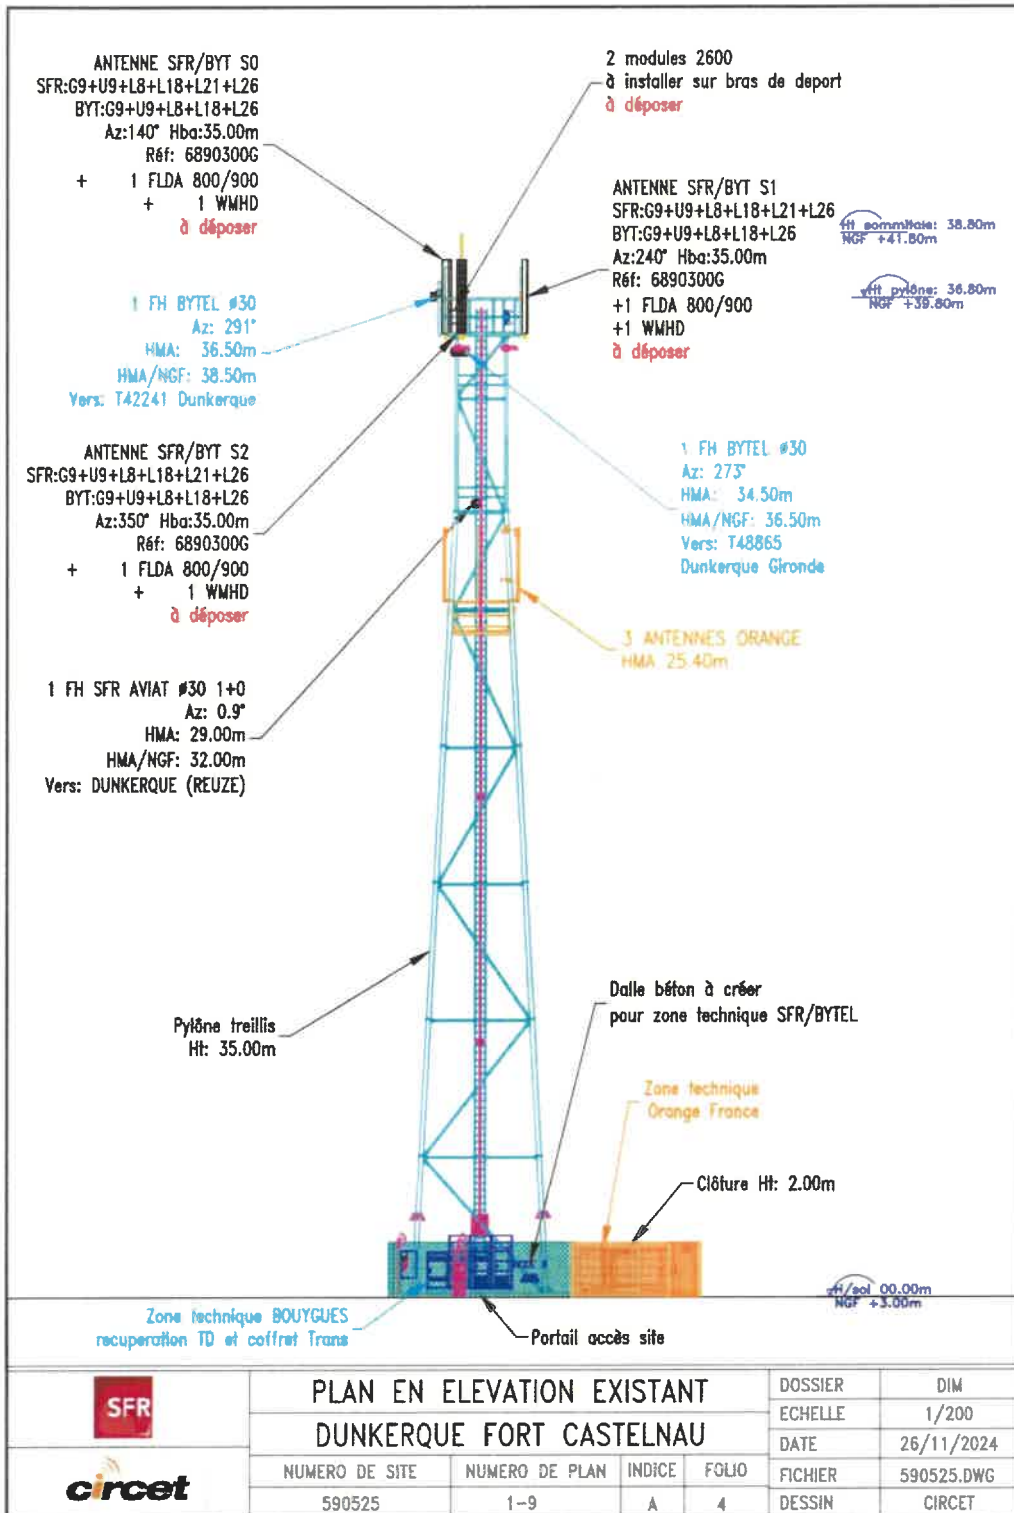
ANTENNE SFR/BYT S0
SFR:G9+U9+L8+L18+L21+L26
BYT:G9+U9+L8+L18+L26
Az:140° Hba:35.00m
Réf: 6890300G
+ 1 FLDA 800/900
+ 1 WMHD
à déposer

2 modules 2600
à installer sur bras de deport
à déposer

ANTENNE SFR/BYT S1
SFR:G9+U9+L8+L18+L21+L26
BYT:G9+U9+L8+L18+L26
Az:240° Hba:35.00m
Réf: 6890300G
+1 FLDA 800/900
+1 WMHD
à déposer

Ht sommitale: 38.80m
NGF +41.80m

Ht pylône: 36.80m
NGF +39.80m

1 FH BYTEL ø30
Az: 291°
HMA: 36.50m
HMA/NGF: 38.50m
Vers: T42241 Dunkerque

ANTENNE SFR/BYT S2
SFR:G9+U9+L8+L18+L21+L26
BYT:G9+U9+L8+L18+L26
Az:350° Hba:35.00m
Réf: 6890300G
+ 1 FLDA 800/900
+ 1 WMHD
à déposer

1 FH BYTEL ø30
Az: 273°
HMA: 34.50m
HMA/NGF: 36.50m
Vers: T48865
Dunkerque Gironde

3 ANTENNES ORANGE
HMA 25.40m

1 FH SFR AVIAT ø30 1+0
Az: 0.9°
HMA: 29.00m
HMA/NGF: 32.00m
Vers: DUNKERQUE (REUZE)

Pylône treillis
Ht: 35.00m

Dalle béton à créer
pour zone technique SFR/BYTEL

Zone technique
Orange France

Clôture Ht: 2.00m

H/sol 00.00m
NGF +3.00m

Zone technique BOUYGUES
recuperation TD et coffret Trans

Portail accès site

SFR
circet

| PLAN EN ELEVATION EXISTANT | | | | DOSSIER | DIM |
|---|---|---|---|---|---|
| DUNKERQUE FORT CASTELNAU | | | | ECHELLE | 1/200 |
| | | | | DATE | 26/11/2024 |
| NUMERO DE SITE | NUMERO DE PLAN | INDICE | FOLIO | FICHIER | 590525.DWG |
| 590525 | 1-9 | A | 4 | DESSIN | CIRCET |